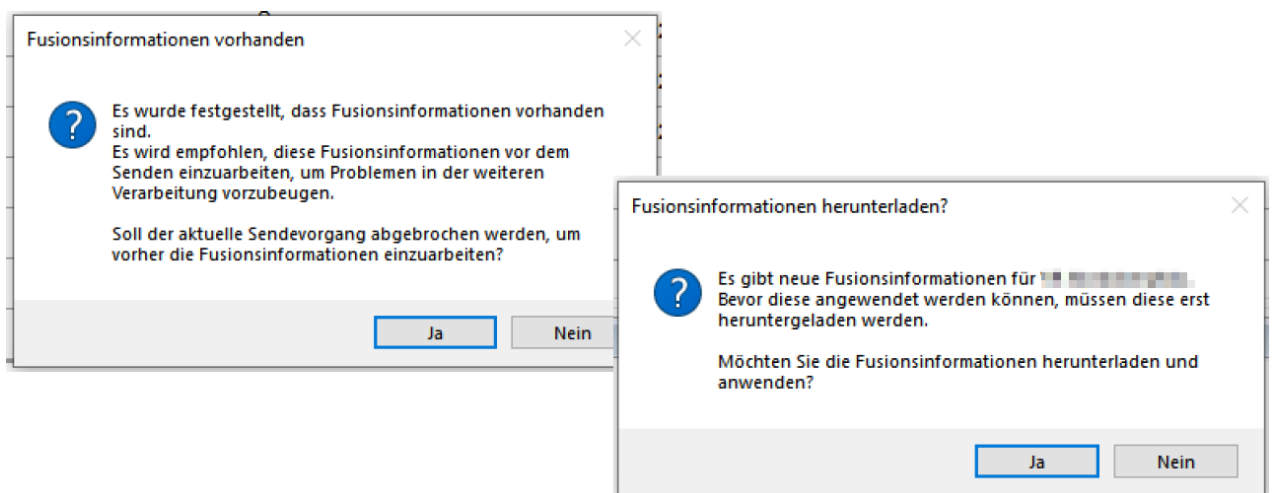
Fusionsinformationen vorhanden

Es wurde festgestellt, dass Fusionsinformationen vorhanden sind.
Es wird empfohlen, diese Fusionsinformationen vor dem Senden einzuarbeiten, um Problemen in der weiteren Verarbeitung vorzubeugen.

Soll der aktuelle Sendevorgang abgebrochen werden, um vorher die Fusionsinformationen einzuarbeiten?

Ja

Nein

Fusionsinformationen herunterladen?

Es gibt neue Fusionsinformationen für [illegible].
Bevor diese angewendet werden können, müssen diese erst heruntergeladen werden.

Möchten Sie die Fusionsinformationen herunterladen und anwenden?

Ja

Nein